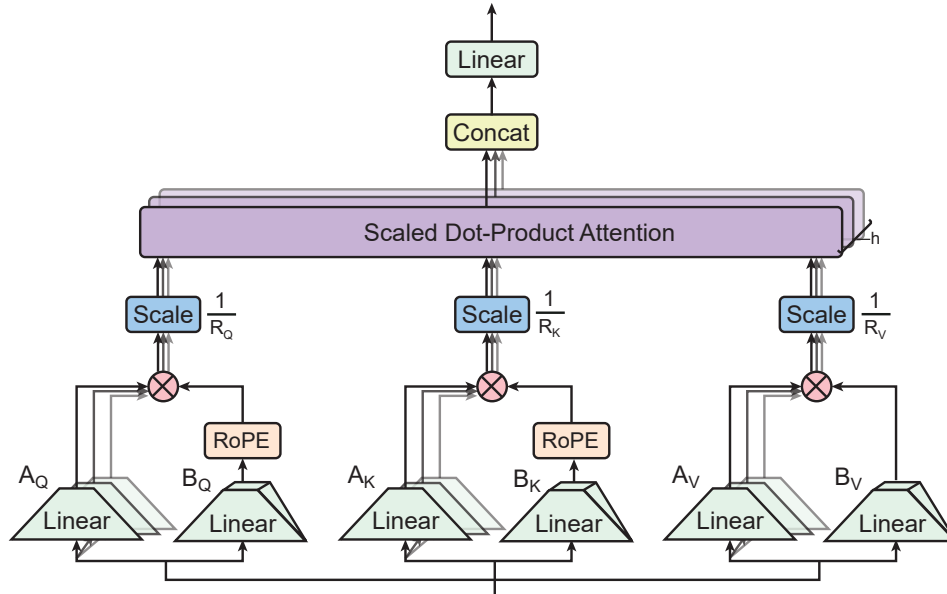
Linear

Concat

Scaled Dot-Product Attention

h

Scale $\frac{1}{R_Q}$

Scale $\frac{1}{R_K}$

Scale $\frac{1}{R_V}$

RoPE

RoPE

$A_Q$

$B_Q$

$A_K$

$B_K$

$A_V$

$B_V$

Linear

Linear

Linear

Linear

Linear

Linear